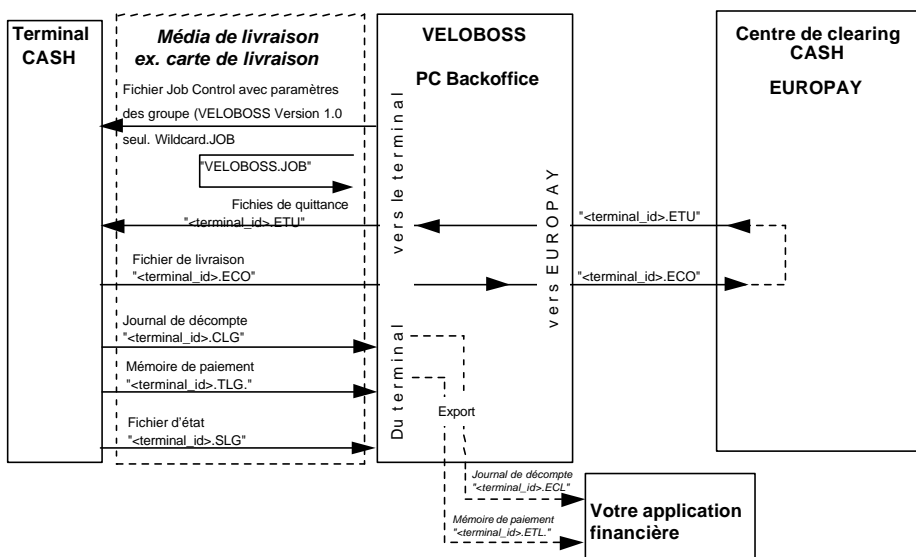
Terminal CASH

Média de livraison ex. carte de livraison

VELOBOSS

PC Backoffice

Centre de clearing CASH

EUROPAY

Fichier Job Control avec paramètres des groupe (VELOBOSS Version 1.0 seul. Wildcard.JOB

"VELOBOSS.JOB"

vers le terminal

vers EUROPAY

Fichies de quittance "<terminal_id>.ETU"

"<terminal_id>.ETU"

Fichier de livraison "<terminal_id>.ECO"

"<terminal_id>.ECO"

Journal de décompte "<terminal_id>.CLG"

Mémoire de paiement "<terminal_id>.TLG."

Fichier d'état "<terminal_id>.SLG"

Du terminal

Export

Journal de décompte "<terminal_id>.ECL"

Mémoire de paiement "<terminal_id>.ETL."

Votre application financière